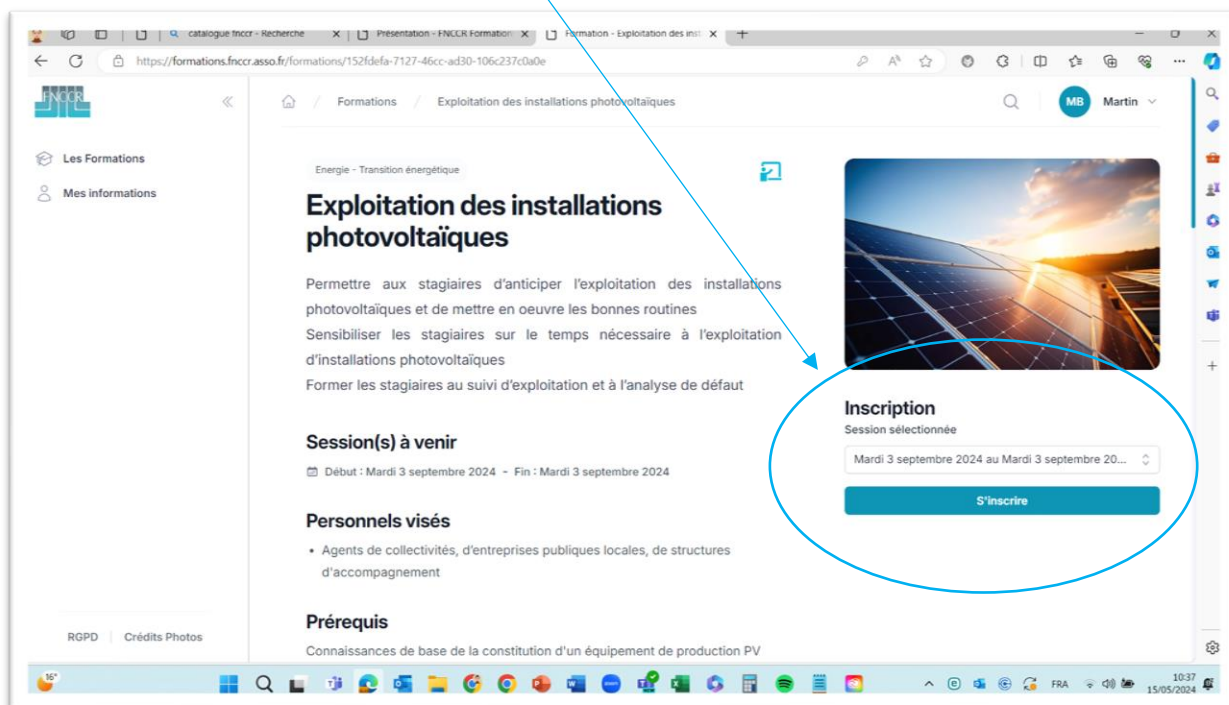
catalogue fnccr - Recherche
Présentation - FNCCR Formation
Formation - Exploitation des inst

https://formations.fnccr.asso.fr/formations/152fdefa-7127-46cc-ad30-106c237c0a0e

FNCCR

Formations / Exploitation des installations photovoltaïques

MB Martin

Les Formations
Mes informations

Energie - Transition énergétique

Exploitation des installations photovoltaïques

Permettre aux stagiaires d'anticiper l'exploitation des installations photovoltaïques et de mettre en oeuvre les bonnes routines
Sensibiliser les stagiaires sur le temps nécessaire à l'exploitation d'installations photovoltaïques
Former les stagiaires au suivi d'exploitation et à l'analyse de défaut

Session(s) à venir

Début : Mardi 3 septembre 2024 - Fin : Mardi 3 septembre 2024

Personnels visés

• Agents de collectivités, d'entreprises publiques locales, de structures d'accompagnement

Prérequis

Connaissances de base de la constitution d'un équipement de production PV

Inscription
Session sélectionnée
Mardi 3 septembre 2024 au Mardi 3 septembre 20...
S'inscrire

RGPD | Crédits Photos

16°
FRA
10:37
15/05/2024